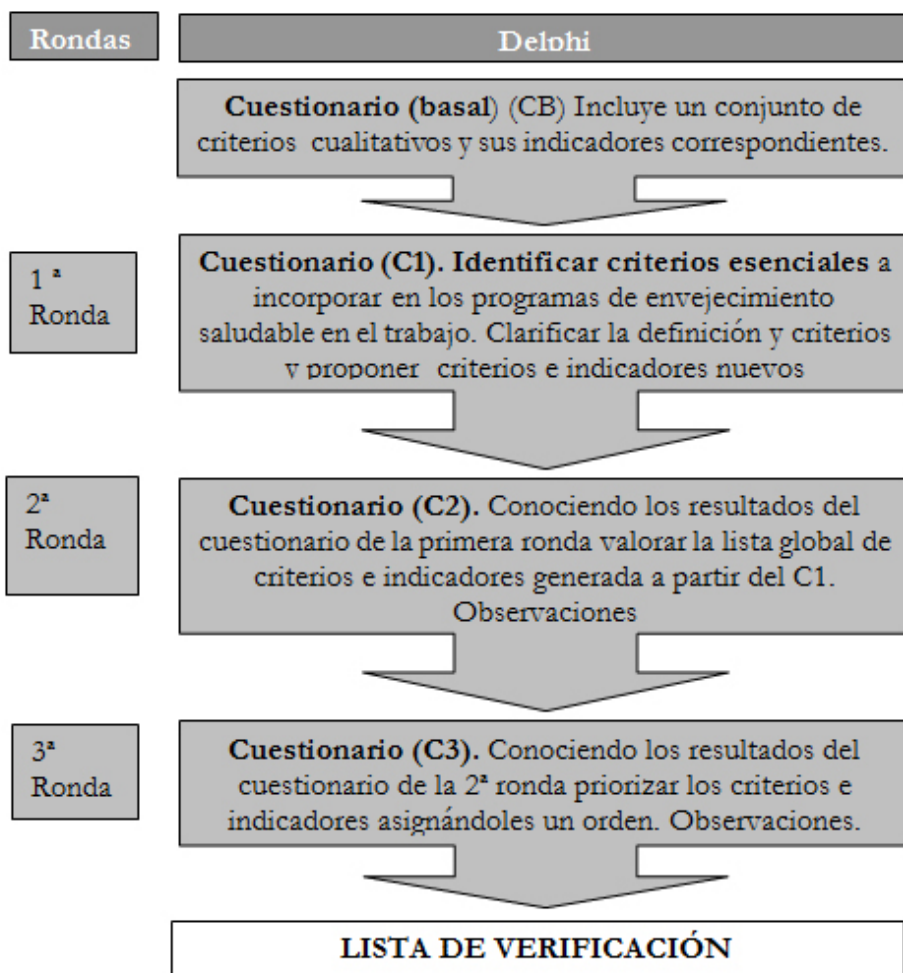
Rondas

Delphi

**Cuestionario (basal)** (CB) Incluye un conjunto de criterios cualitativos y sus indicadores correspondientes.

1 ª Ronda

**Cuestionario (C1). Identificar criterios esenciales** a incorporar en los programas de envejecimiento saludable en el trabajo. Clarificar la definición y criterios y proponer criterios e indicadores nuevos

2ª Ronda

**Cuestionario (C2).** Conociendo los resultados del cuestionario de la primera ronda valorar la lista global de criterios e indicadores generada a partir del C1. Observaciones

3ª Ronda

**Cuestionario (C3).** Conociendo los resultados del cuestionario de la 2ª ronda priorizar los criterios e indicadores asignándoles un orden. Observaciones.

**LISTA DE VERIFICACIÓN**